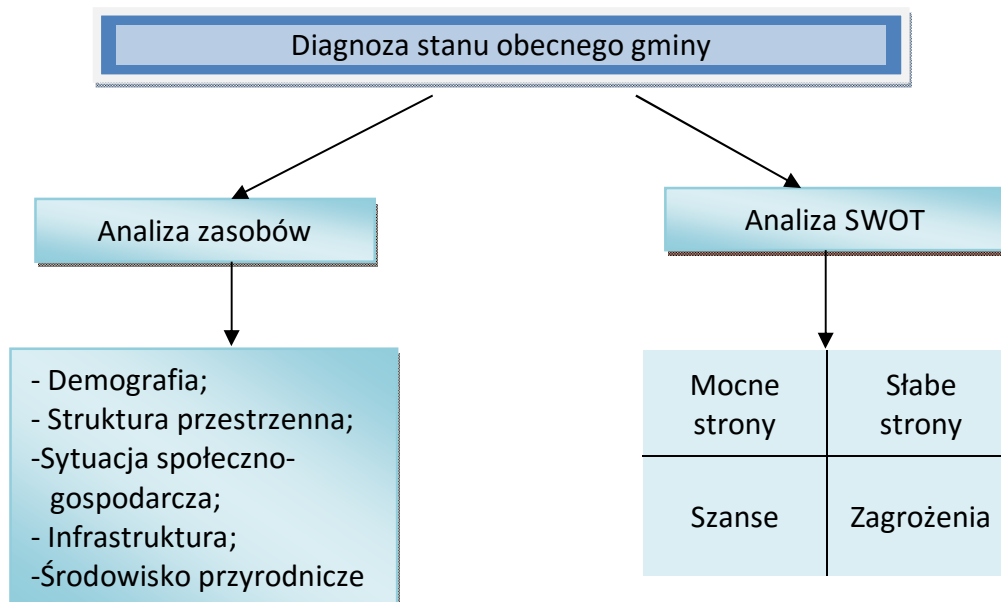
Diagnoza stanu obecnego gminy

Analiza zasobów

- Demografia;
- Struktura przestrzenna;
-Sytuacja społeczno-gospodarcza;
- Infrastruktura;
-Środowisko przyrodnicze

Analiza SWOT

| Mocne strony | Słabe strony |
|---|---|
| Szanse | Zagrożenia |